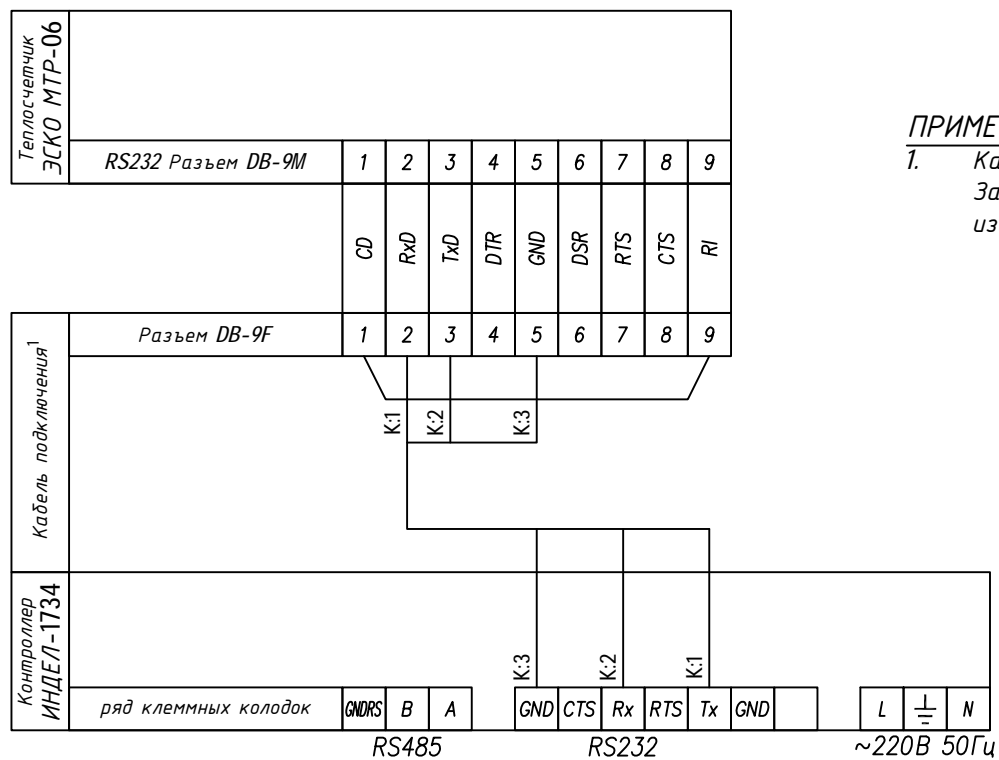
Теплосчетчик ЭСКО МТР-06

RS232 Разъем DB-9M

| 1 | 2 | 3 | 4 | 5 | 6 | 7 | 8 | 9 |
|---|---|---|---|---|---|---|---|---|
| CD | RxD | TxD | DTR | GND | DSR | RTS | CTS | RI |

Кабель подключения$^1$

Разъем DB-9F

| 1 | 2 | 3 | 4 | 5 | 6 | 7 | 8 | 9 |
|---|---|---|---|---|---|---|---|---|

K:1 K:2 K:3

Контроллер ИНДЕЛ-1734

K:3 K:2 K:1

ряд клеммных колодок

| GNDRS | B | A | GND | CTS | Rx | RTS | Tx | GND | | L | ⏚ | N |
|---|---|---|---|---|---|---|---|---|---|---|---|---|

RS485 RS232 ~220В 50Гц

ПРИМЕ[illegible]
1. Ка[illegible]
За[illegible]
из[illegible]